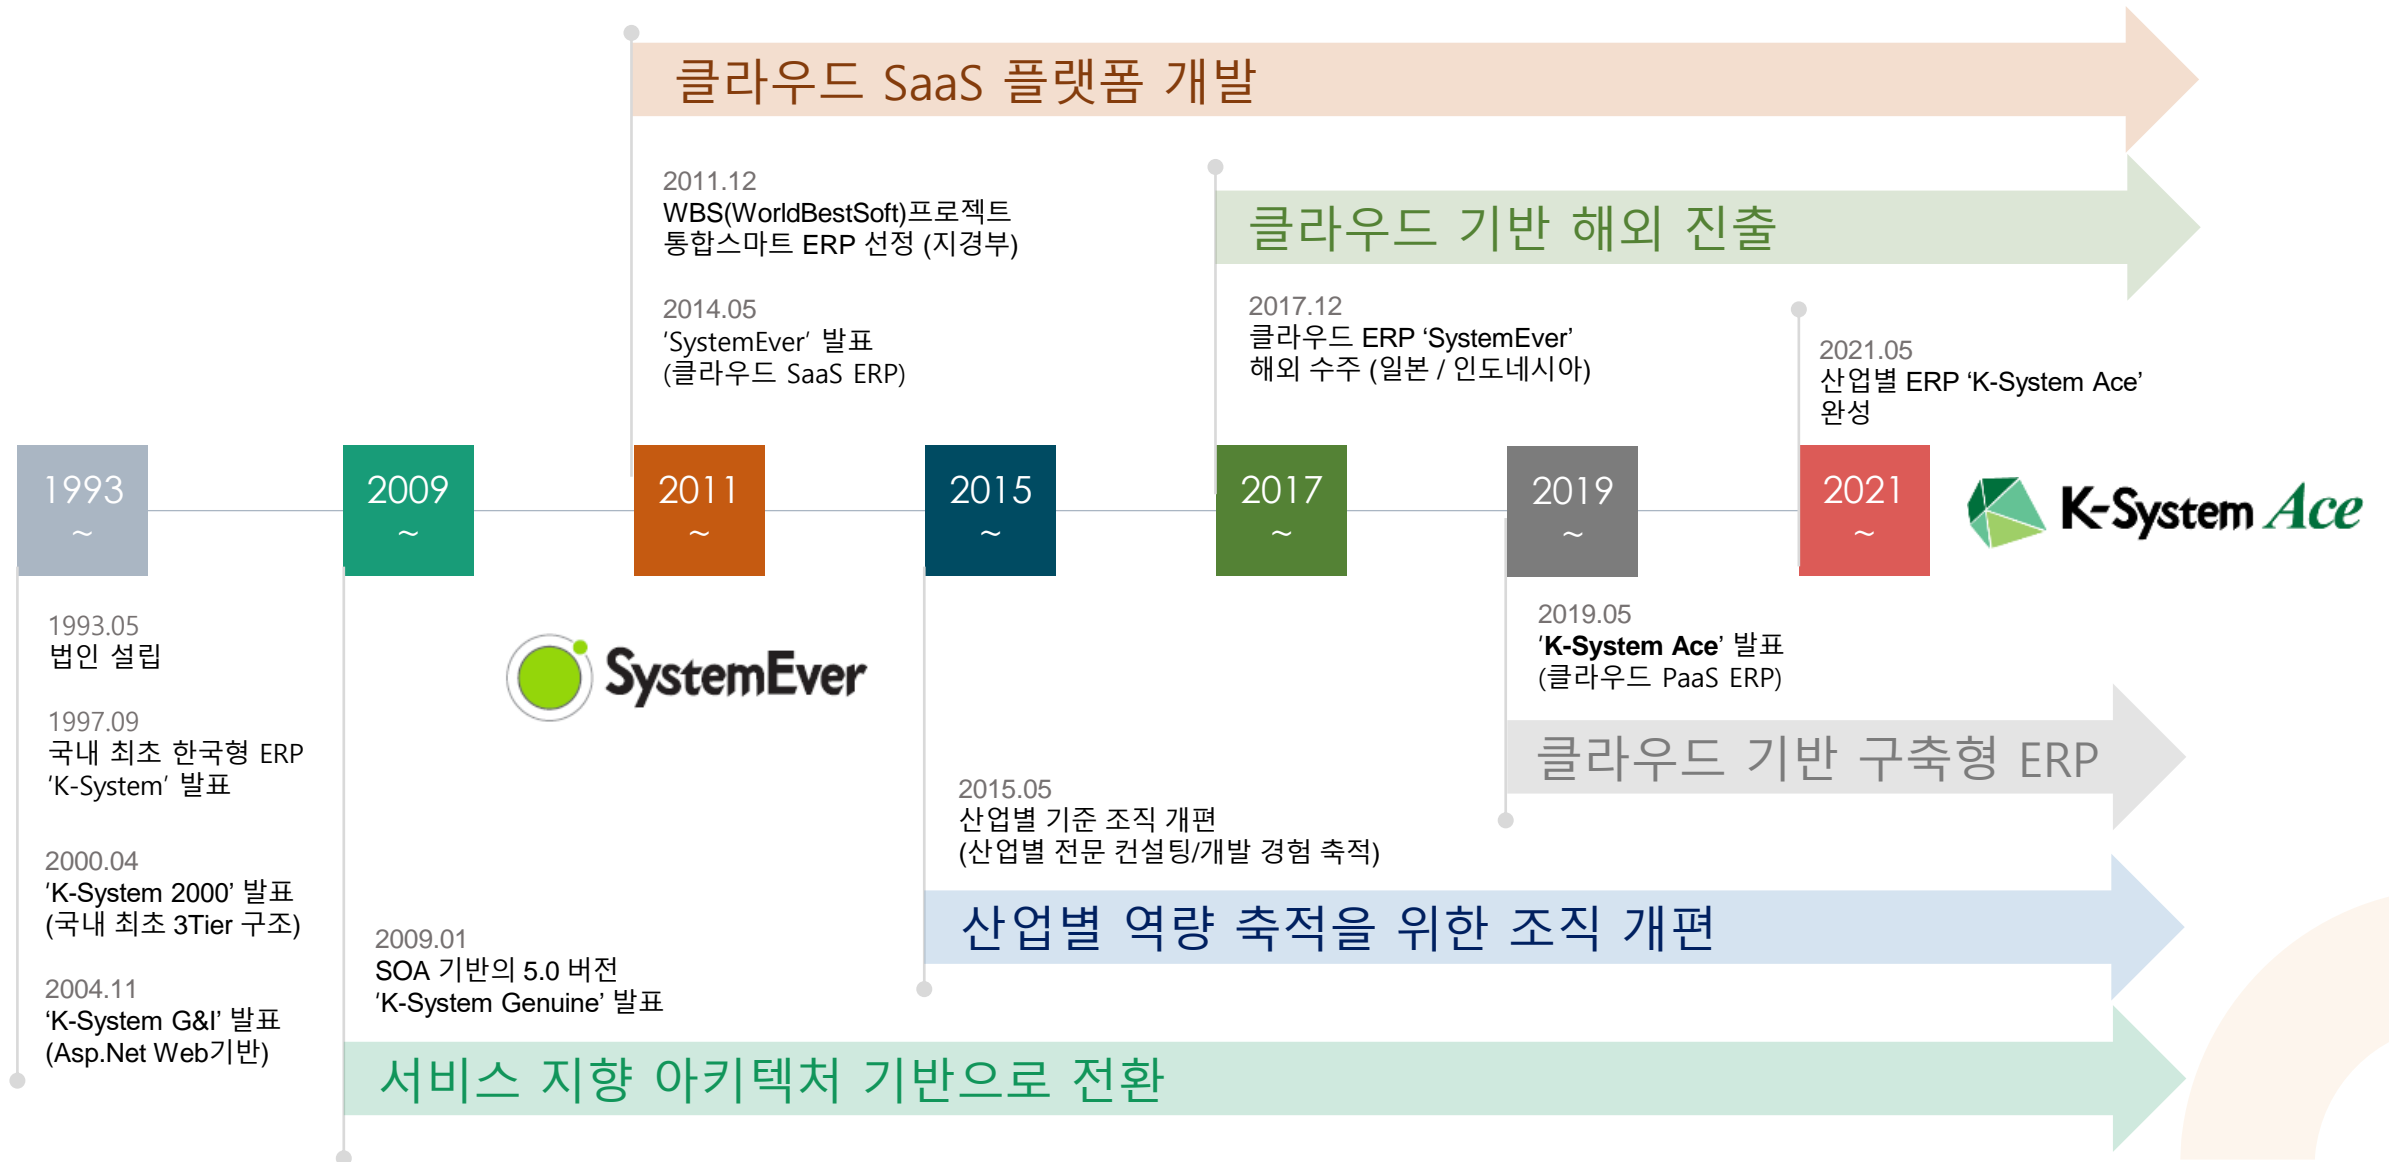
클라우드 SaaS 플랫폼 개발

2011.12
WBS(WorldBestSoft)프로젝트
통합스마트 ERP 선정 (지경부)

2014.05
'SystemEver' 발표
(클라우드 SaaS ERP)

클라우드 기반 해외 진출

2017.12
클라우드 ERP 'SystemEver'
해외 수주 (일본 / 인도네시아)

2021.05
산업별 ERP 'K-System Ace'
완성

1993
~

2009
~

2011
~

2015
~

2017
~

2019
~

2021
~

K-System Ace

1993.05
법인 설립

1997.09
국내 최초 한국형 ERP
'K-System' 발표

2000.04
'K-System 2000' 발표
(국내 최초 3Tier 구조)

2004.11
'K-System G&I' 발표
(Asp.Net Web기반)

SystemEver

2009.01
SOA 기반의 5.0 버전
'K-System Genuine' 발표

2015.05
산업별 기준 조직 개편
(산업별 전문 컨설팅/개발 경험 축적)

2019.05
'K-System Ace' 발표
(클라우드 PaaS ERP)

클라우드 기반 구축형 ERP

산업별 역량 축적을 위한 조직 개편

서비스 지향 아키텍처 기반으로 전환